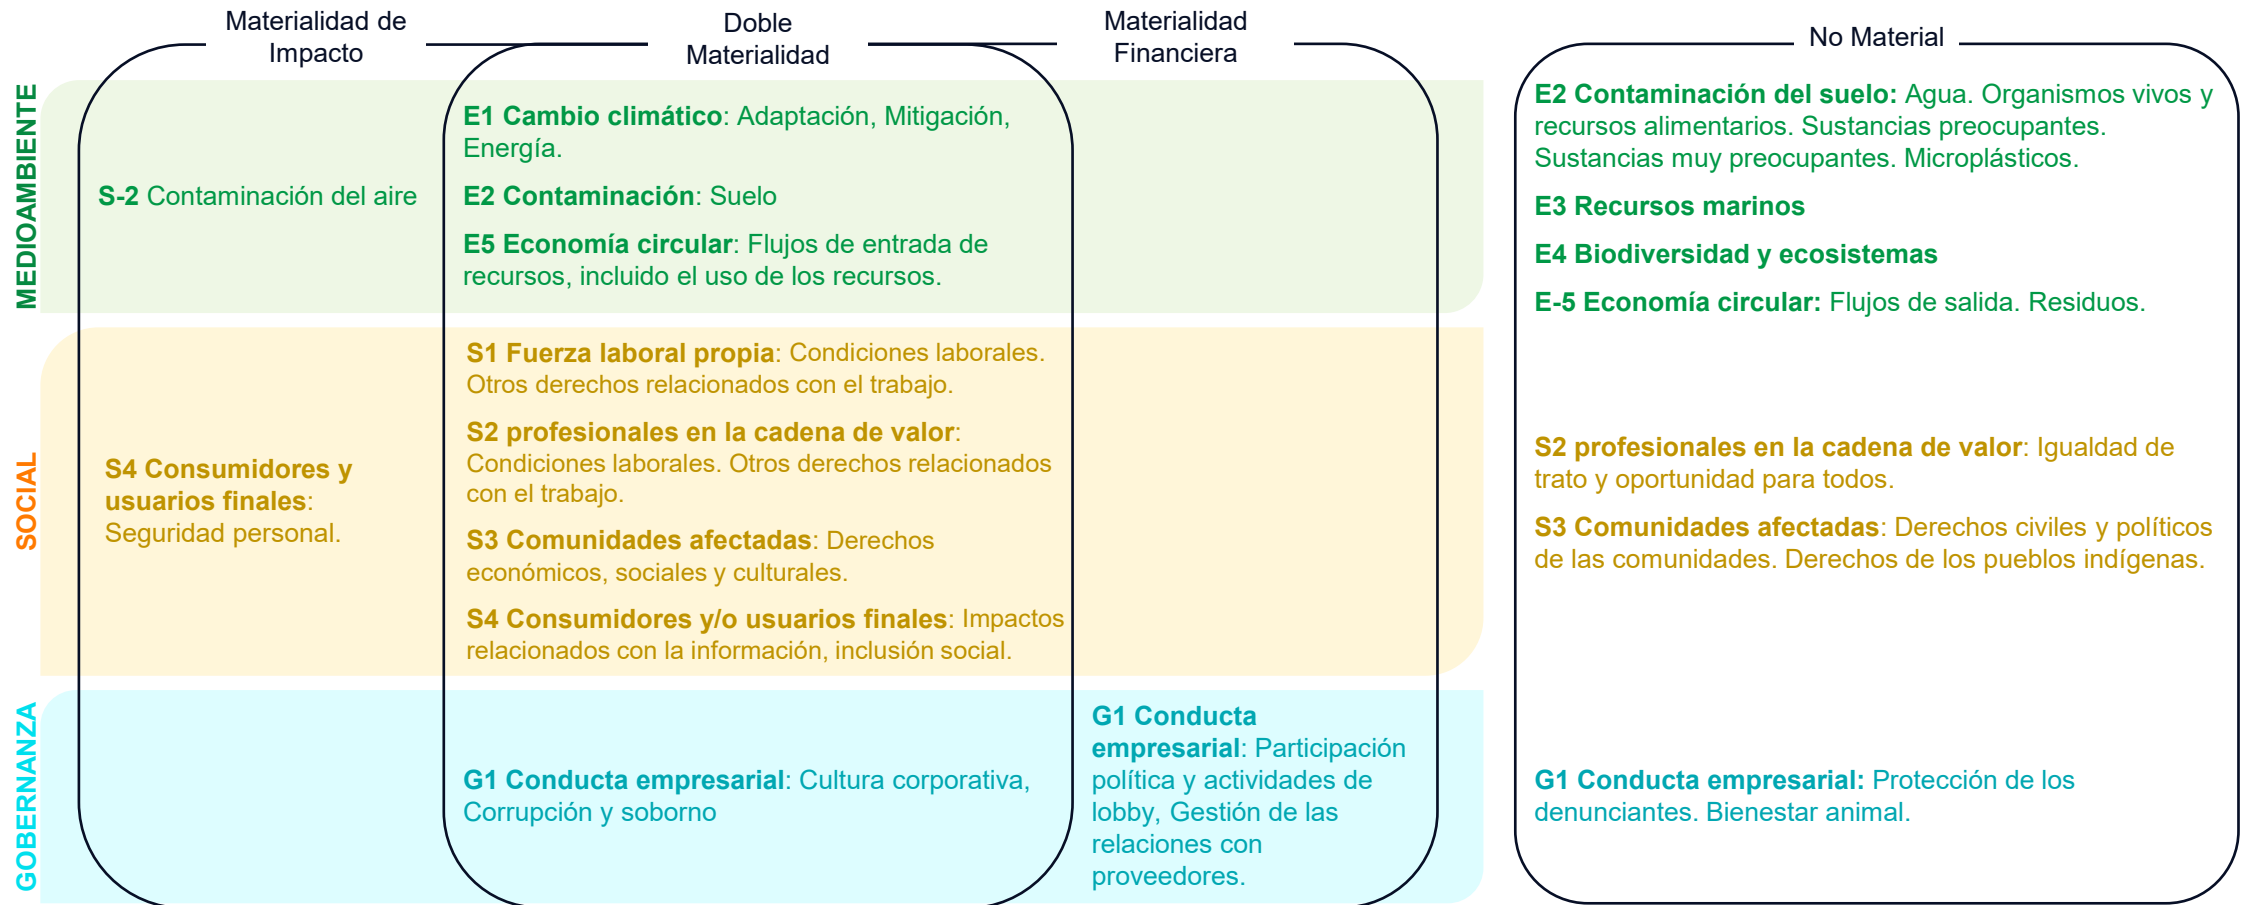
Materialidad de Impacto

Doble Materialidad

Materialidad Financiera

No Material

MEDIOAMBIENTE

S-2 Contaminación del aire

E1 Cambio climático: Adaptación, Mitigación, Energía.

E2 Contaminación: Suelo

E5 Economía circular: Flujos de entrada de recursos, incluido el uso de los recursos.

E2 Contaminación del suelo: Agua. Organismos vivos y recursos alimentarios. Sustancias preocupantes. Sustancias muy preocupantes. Microplásticos.

E3 Recursos marinos

E4 Biodiversidad y ecosistemas

E-5 Economía circular: Flujos de salida. Residuos.

SOCIAL

S4 Consumidores y usuarios finales: Seguridad personal.

S1 Fuerza laboral propia: Condiciones laborales. Otros derechos relacionados con el trabajo.

S2 profesionales en la cadena de valor: Condiciones laborales. Otros derechos relacionados con el trabajo.

S3 Comunidades afectadas: Derechos económicos, sociales y culturales.

S4 Consumidores y/o usuarios finales: Impactos relacionados con la información, inclusión social.

S2 profesionales en la cadena de valor: Igualdad de trato y oportunidad para todos.

S3 Comunidades afectadas: Derechos civiles y políticos de las comunidades. Derechos de los pueblos indígenas.

GOBERNANZA

G1 Conducta empresarial: Cultura corporativa, Corrupción y soborno

G1 Conducta empresarial: Participación política y actividades de lobby, Gestión de las relaciones con proveedores.

G1 Conducta empresarial: Protección de los denunciantes. Bienestar animal.